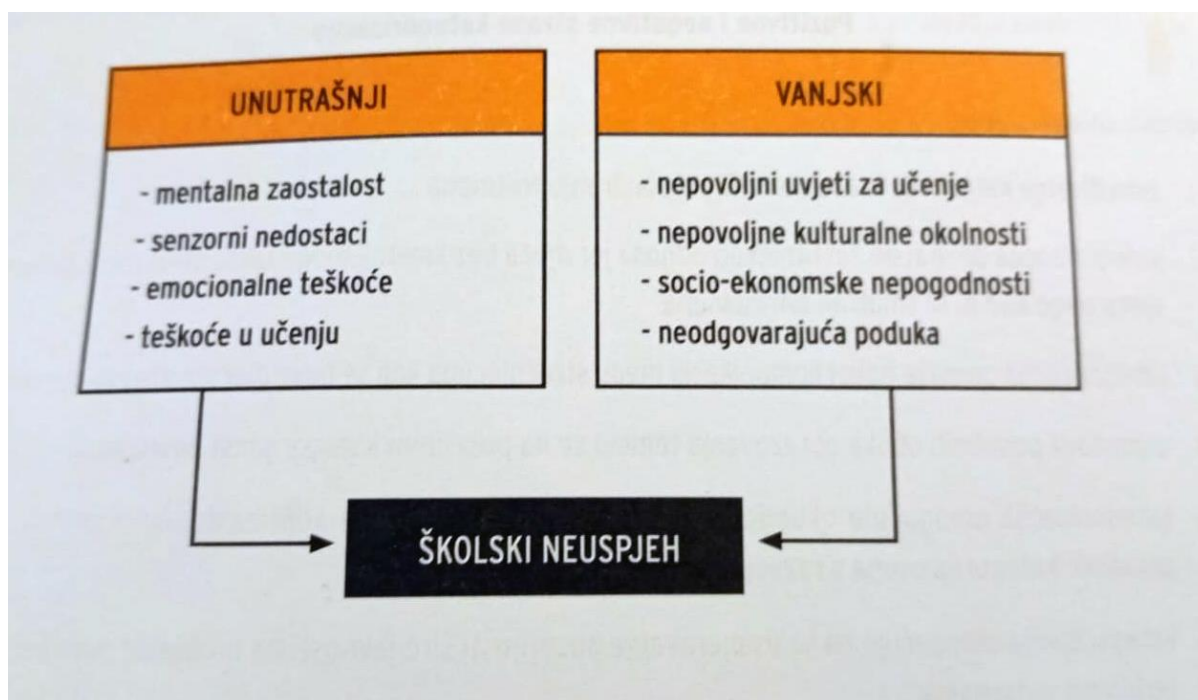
Pozitivne i negativne strane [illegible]

UNUTRAŠNJI

- mentalna zaostalost
- senzorni nedostaci
- emocionalne teškoće
- teškoće u učenju

VANJSKI

- nepovoljni uvjeti za učenje
- nepovoljne kulturalne okolnosti
- socio-ekonomske nepogodnosti
- neodgovarajuća poduka

ŠKOLSKI NEUSPJEH